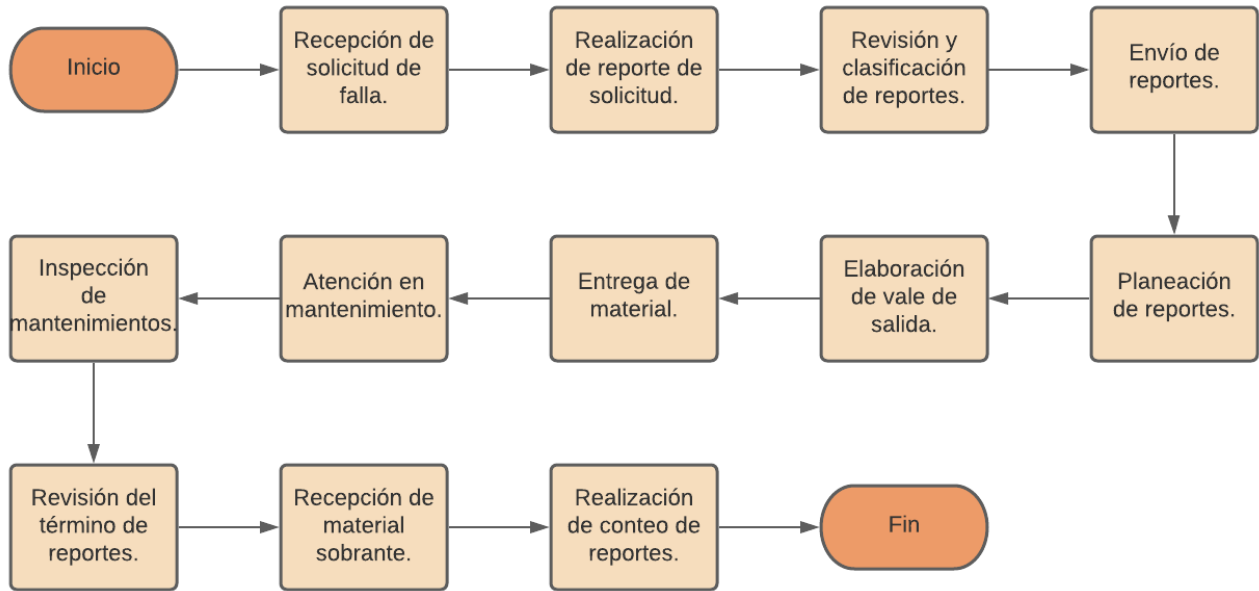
Inicio

Recepción de solicitud de falla.

Realización de reporte de solicitud.

Revisión y clasificación de reportes.

Envío de reportes.

Planeación de reportes.

Elaboración de vale de salida.

Entrega de material.

Atención en mantenimiento.

Inspección de mantenimientos.

Revisión del término de reportes.

Recepción de material sobrante.

Realización de conteo de reportes.

Fin